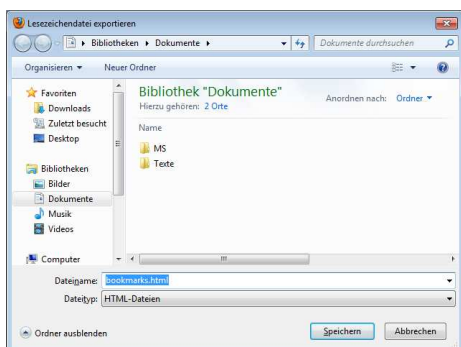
Lesezeichendatei exportieren

Bibliotheken ▸ Dokumente ▸

Dokumente durchsuchen

Organisieren ▾ Neuer Ordner

Favoriten
Downloads
Zuletzt besucht
Desktop

Bibliotheken
Bilder
Dokumente
Musik
Videos

Computer

Bibliothek "Dokumente"
Hierzu gehören: 2 Orte

Anordnen nach: Ordner ▾

Name

MS
Texte

Dateiname: bookmarks.html
Dateityp: HTML-Dateien

Ordner ausblenden

Speichern
Abbrechen